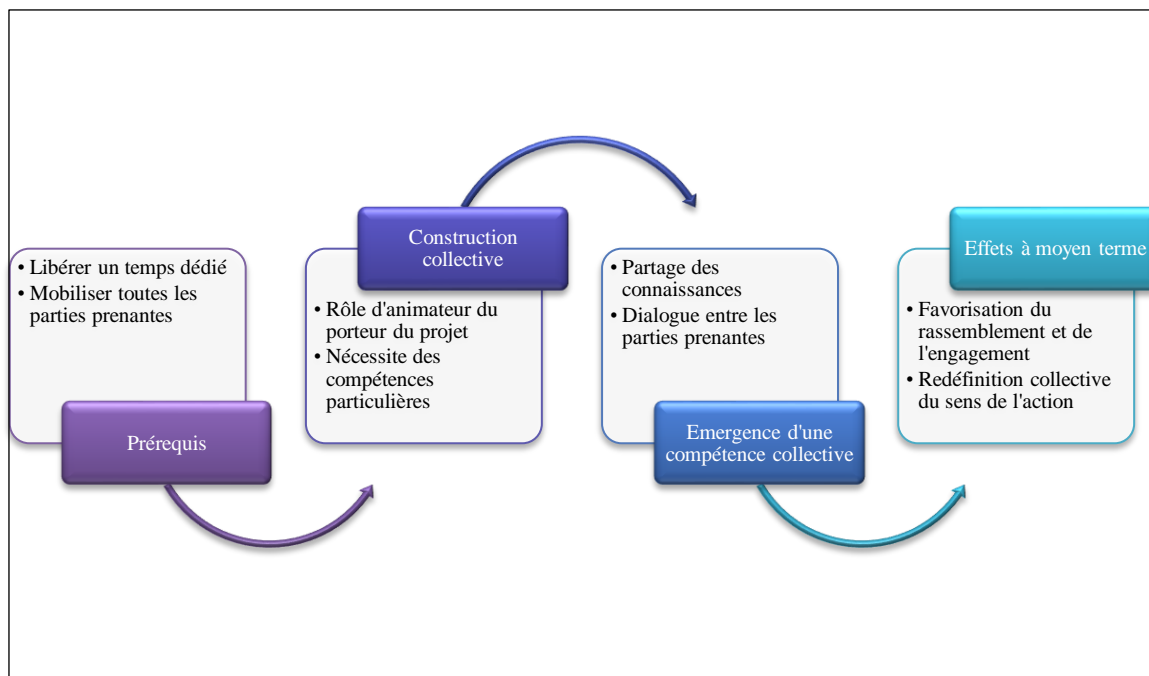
• Libérer un temps dédié
• Mobiliser toutes les parties prenantes

Prérequis

Construction collective

• Rôle d'animateur du porteur du projet
• Nécessite des compétences particulières

• Partage des connaissances
• Dialogue entre les parties prenantes

Emergence d'une compétence collective

Effets à moyen terme

• Favorisation du rassemblement et de l'engagement
• Redéfinition collective du sens de l'action